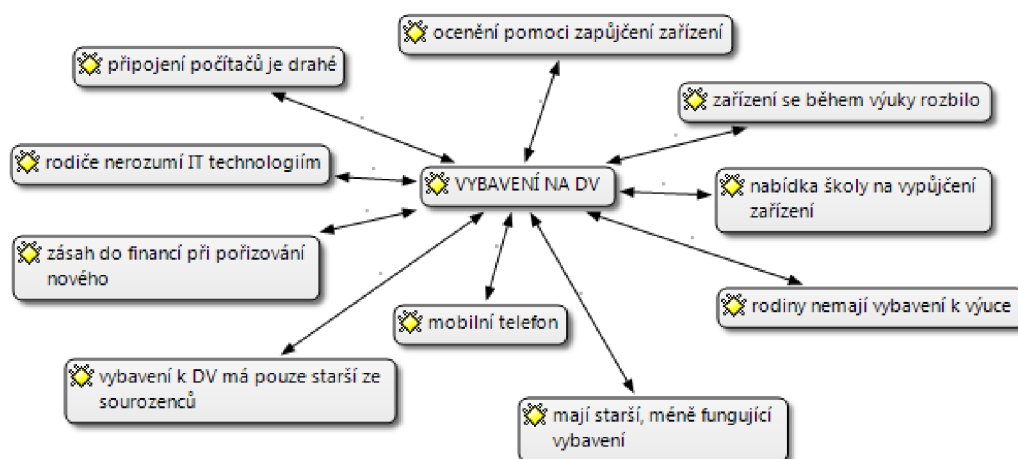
ocenění pomoci zapůjčení zařízení

připojení počítačů je drahé

zařízení se během výuky rozbilo

rodiče nerozumí IT technologiím

VYBAVENÍ NA DV

nabídka školy na vypůjčení zařízení

zásah do financí při pořizování nového

rodiny nemají vybavení k výuce

mobilní telefon

vybavení k DV má pouze starší ze sourozenců

mají starší, méně fungující vybavení